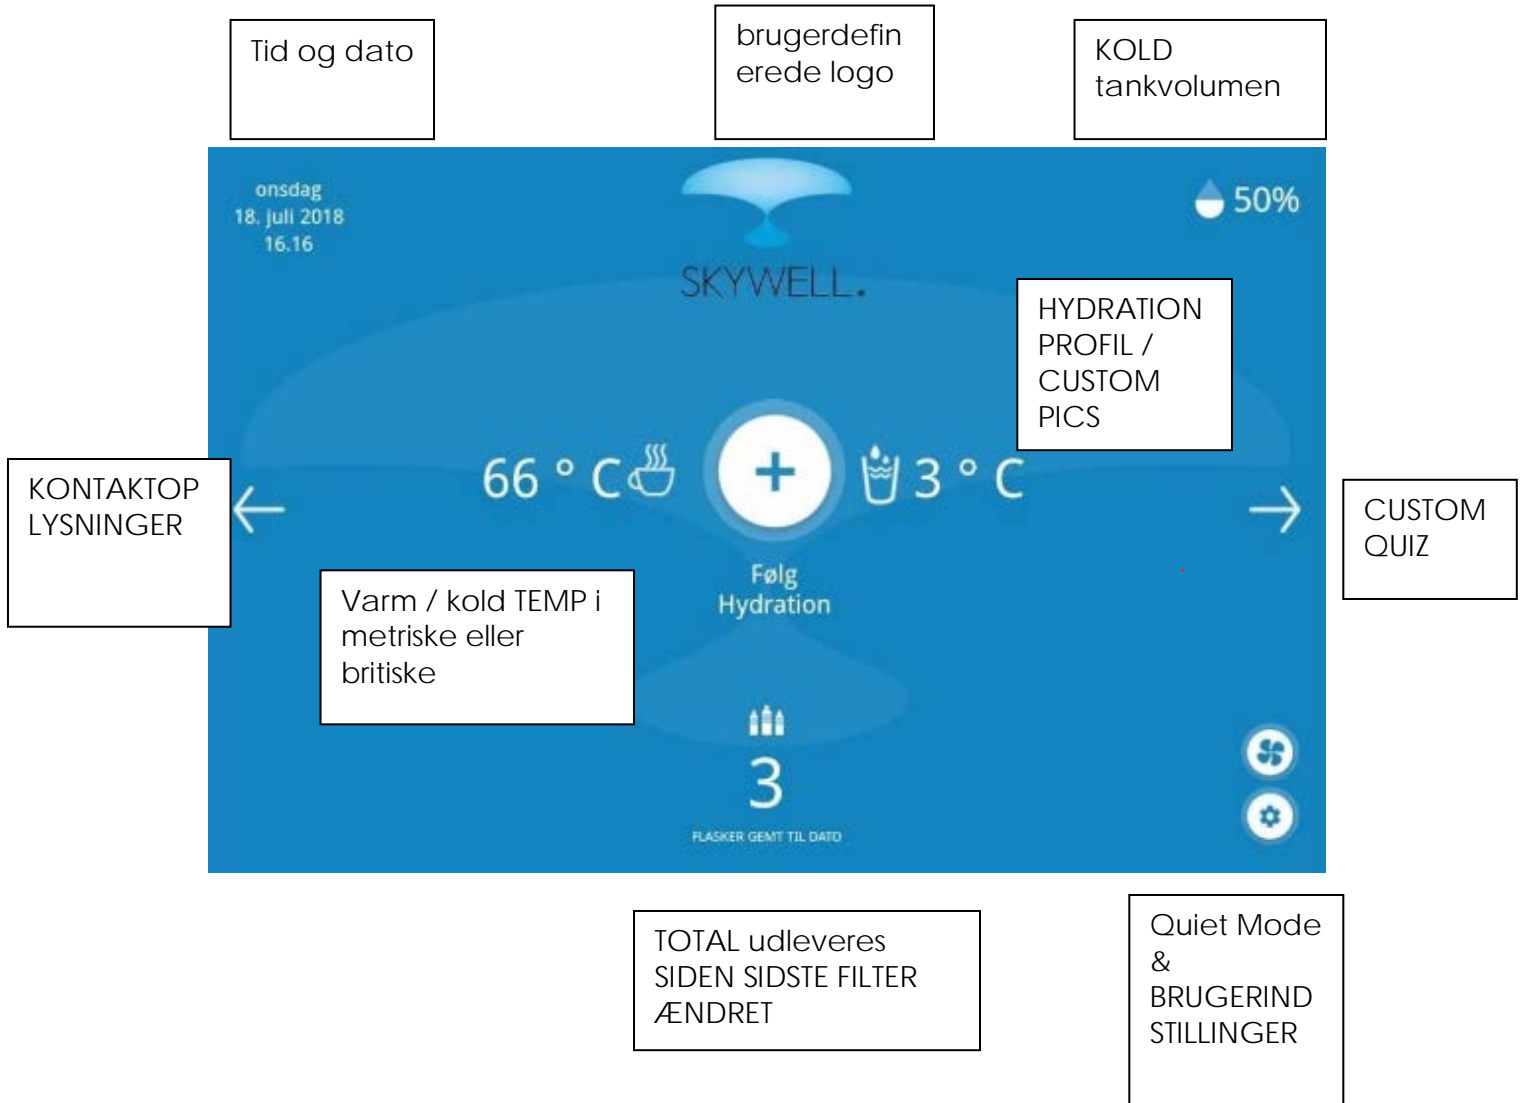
Tid og dato

brugerdefinerede logo

KOLD tankvolumen

onsdag
18. juli 2018
16.16

SKYWELL.

50%

HYDRATION PROFIL / CUSTOM PICS

KONTAKTOP LYSNINGER

66 ° C

+

3 ° C

CUSTOM QUIZ

Følg Hydration

Varm / kold TEMP i metriske eller britiske

3

FLASKER GEMT TIL DATO

TOTAL udleveres SIDEN SIDSTE FILTER ÆNDRET

Quiet Mode & BRUGERINDSTILLINGER